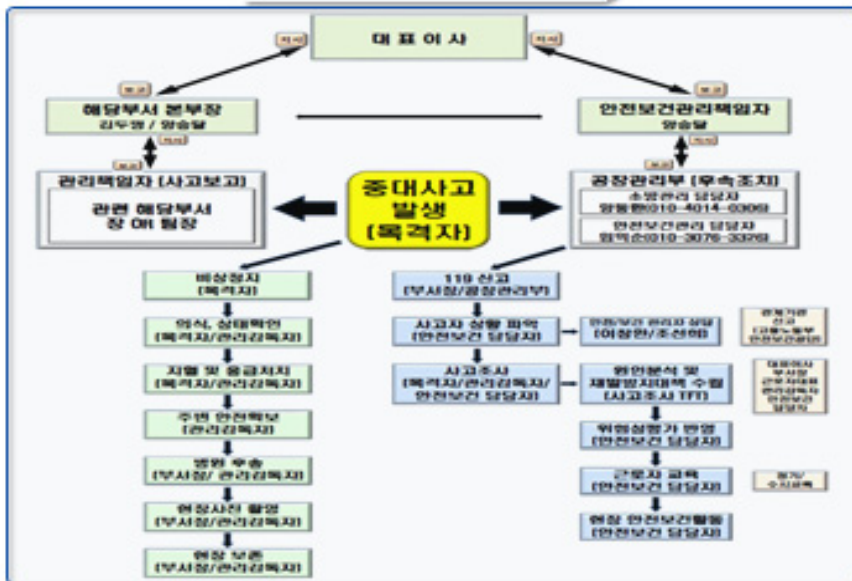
대 표 이 사

지시

지시

보고

보고

해당부서 본부장
김두영 / 양승달

안전보건관리책임자
양승달

보고

지시

지시

보고

관리책임자 [사고보고]

관련 해당부서 장 매 월장

중대사고 발생 (목격자)

공장관리부 [후속조치]

소방관리 담당자 양동환(010-4014-0306)

안전보건관리 담당자 임막순(010-3076-3376)

비상정지 (목격자)

의식, 상태확인 (목격자/관리감독자)

지혈 및 응급처치 (목격자/관리감독자)

주변 안전확보 (관리감독자)

병원 후송 (부서장/관리감독자)

현장사진 촬영 (부서장/관리감독자)

현장 보존 (부서장/관리감독자)

119 신고 (부서장/공장관리부)

사고자 상황 파악 (안전보건 담당자)

안전/보건 관리자 상담 [이정현/조선희]

관계기관 신고 (고용노동부 안전보건공단)

사고조사 (목격자/관리감독자/안전보건 담당자)

원인분석 및 재발방지대책 수립 (사고조사 TFT)

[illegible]

위험성평가 반영 (안전보건 담당자)

근로자 교육 (안전보건 담당자)

정기/수시교육

현장 안전보건활동 (안전보건 담당자)